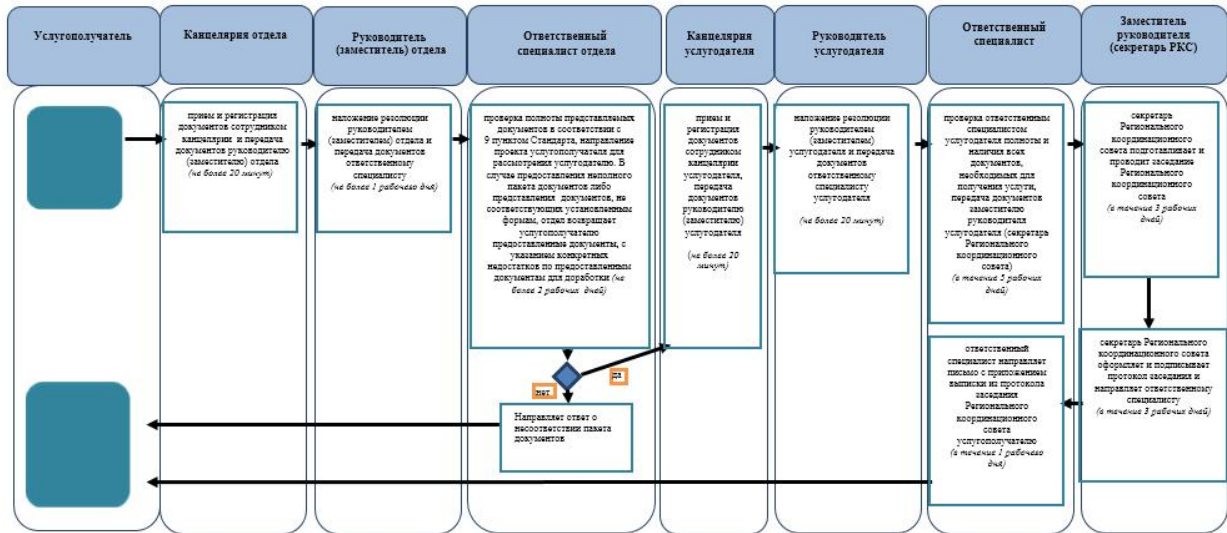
Услугополучатель

Канцелярия отдела

Руководитель (заместитель) отдела

Ответственный специалист отдела

Канцелярия услугодателя

Руководитель услугодателя

Ответственный специалист

Заместитель руководителя (секретарь РКС)

прием и регистрация документов сотрудником канцелярии и передача документов руководителю (заместителю) отдела
(не более 20 минут)

наложение резолюции руководителем (заместителем) отдела и передача документов ответственному специалисту
(не более 1 рабочего дня)

проверка полноты представляемых документов в соответствии с 9 пунктом Стандарта, направление проекта услугополучателя для рассмотрения услугодателю. В случае предоставления неполного пакета документов либо представления документов, не соответствующих установленным формам, отдел возвращает услугополучателю предоставленные документы, с указанием конкретных недостатков по предоставленным документам для доработки (не более 2 рабочих дней)

прием и регистрация документов сотрудником канцелярии услугодателя, передача документов руководителю (заместителю) услугодателя
(не более 20 минут)

наложение резолюции руководителем (заместителем) услугодателя и передача документов ответственному специалисту услугодателя
(не более 20 минут)

проверка ответственным специалистом услугодателя полноты и наличия всех документов, необходимых для получения услуги, передача документов заместителю руководителя услугодателя (секретарь Регионального координационного совета)
(в течение 5 рабочих дней)

секретарь Регионального координационного совета подготавливает и проводит заседание Регионального координационного совета
(в течение 3 рабочих дней)

нет

да

Направляет ответ о несоответствии пакета документов

ответственный специалист направляет письмо с приложением выписки из протокола заседания Регионального координационного совета услугополучателю
(в течение 1 рабочего дня)

секретарь Регионального координационного совета оформляет и подписывает протокол заседания и направляет ответственному специалисту
(в течение 3 рабочих дней)